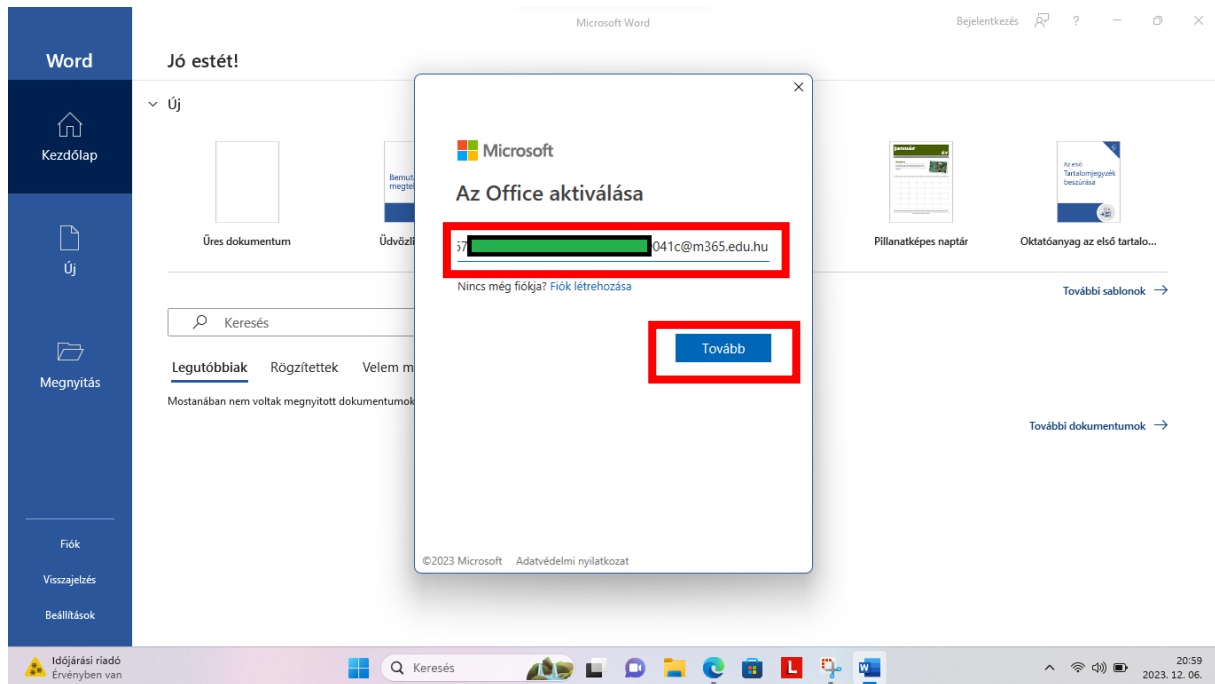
Microsoft Word

Bejelentkezés ?

Word

Kezdőlap

Új

Megnyitás

Fiók

Visszajelzés

Beállítások

Jó estét!

Új

Üres dokumentum

Bemut megtel

Üdvözl

Pillanatképes naptár

Az első Tartalomjegyzék beszúrása

Oktatóanyag az első tartalo...

További sablonok →

Keresés

Legutóbbiak Rögzítettek Velem m

Mostanában nem voltak megnyitott dokumentumok

További dokumentumok →

Microsoft

Az Office aktiválása

57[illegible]041c@m365.edu.hu

Nincs még fiókja? Fiók létrehozása

Tovább

©2023 Microsoft Adatvédelmi nyilatkozat

Időjárási riadó
Érvényben van

Keresés

20:59
2023. 12. 06.